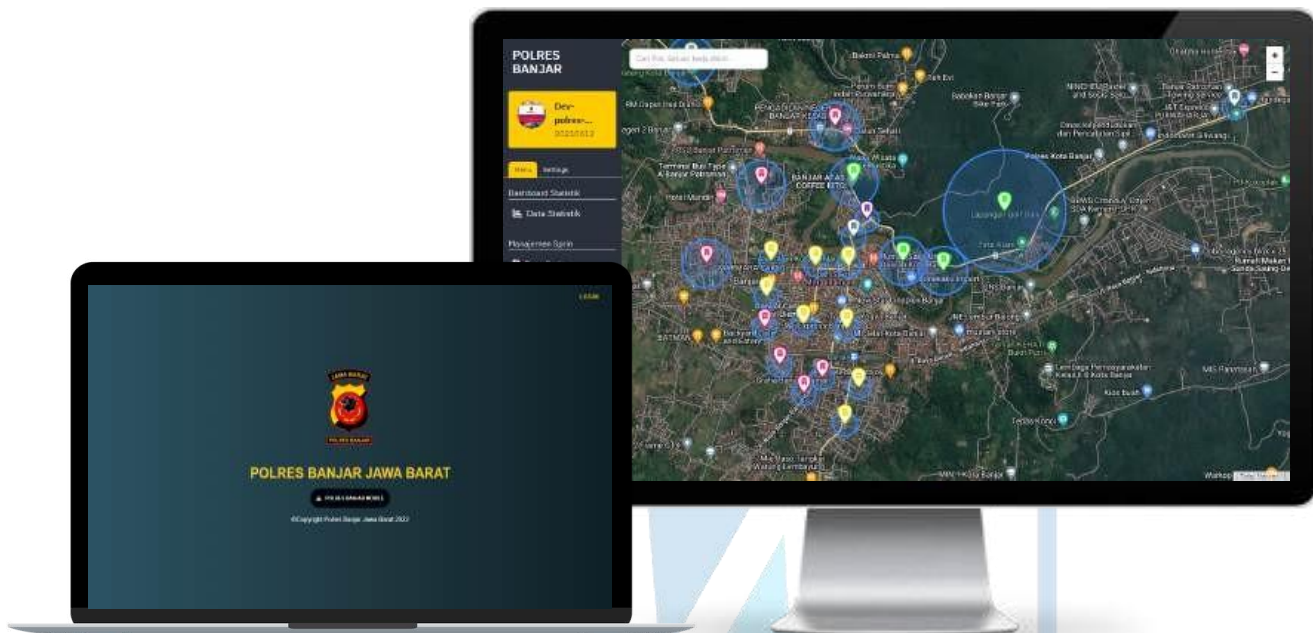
POLRES BANJAR

Dev-polres-...

Menu Settings

Dashboard Statistik

Data Statistik

Manajemen Sprin

Polres Kota Banjar

Terminal Bus Tipe A Banjar

BANJAR

LOGIN

JAWA BARAT

POLRES BANJAR

POLRES BANJAR JAWA BARAT

©Copyright Polres Banjar Jawa Barat 2022